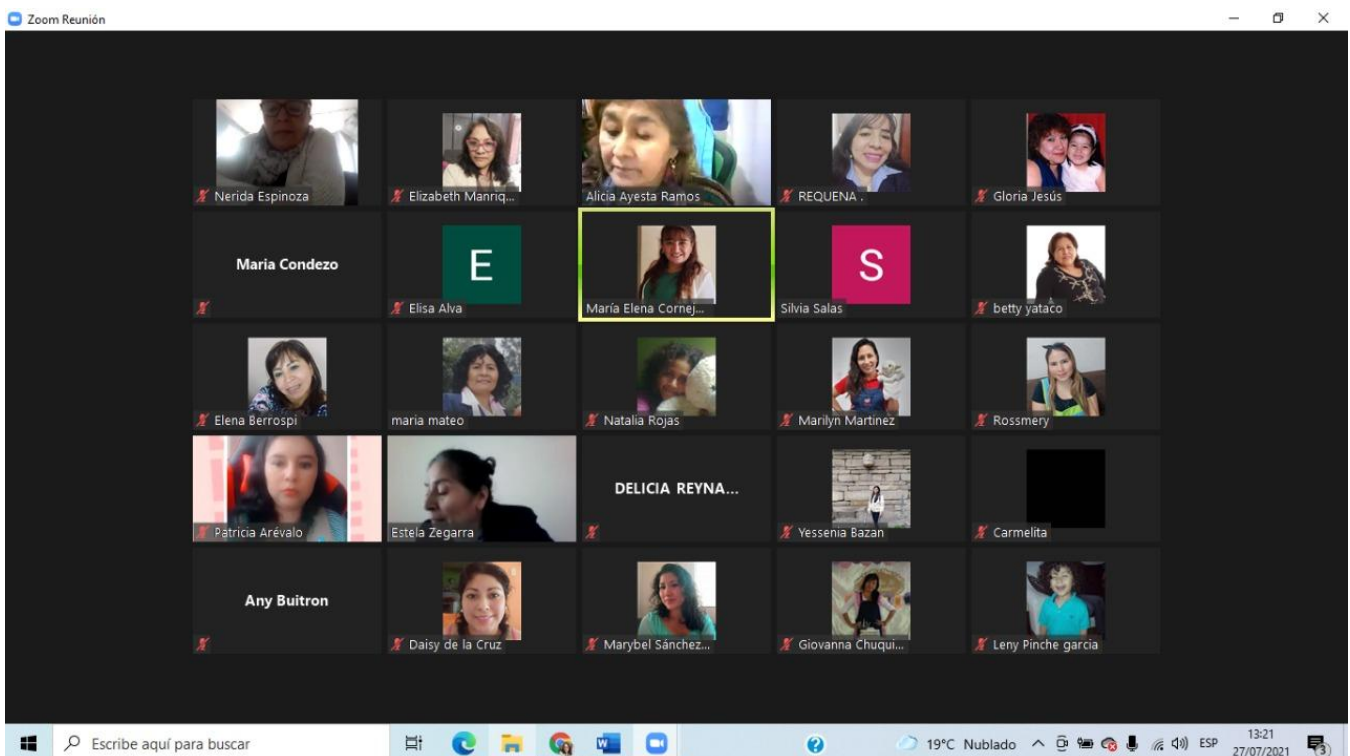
Zoom Reunión

Nerida Espinoza
Elizabeth Manriq...
Alicia Ayesta Ramos
REQUENA .
Gloria Jesús

Maria Condezo
E
Elisa Alva
María Elena Cornej...
S
Silvia Salas
betty yataco

Elena Berrospi
maria mateo
Natalia Rojas
Marilyn Martinez
Rossmery

Patricia Arévalo
Estela Zegarra
DELICIA REYNA...
Yessenia Bazan
Carmelita

Any Buitron
Daisy de la Cruz
Marybel Sánchez...
Giovanna Chuqui...
Leny Pinche garcia

Escribe aquí para buscar
19°C Nublado
ESP
13:21
27/07/2021
3